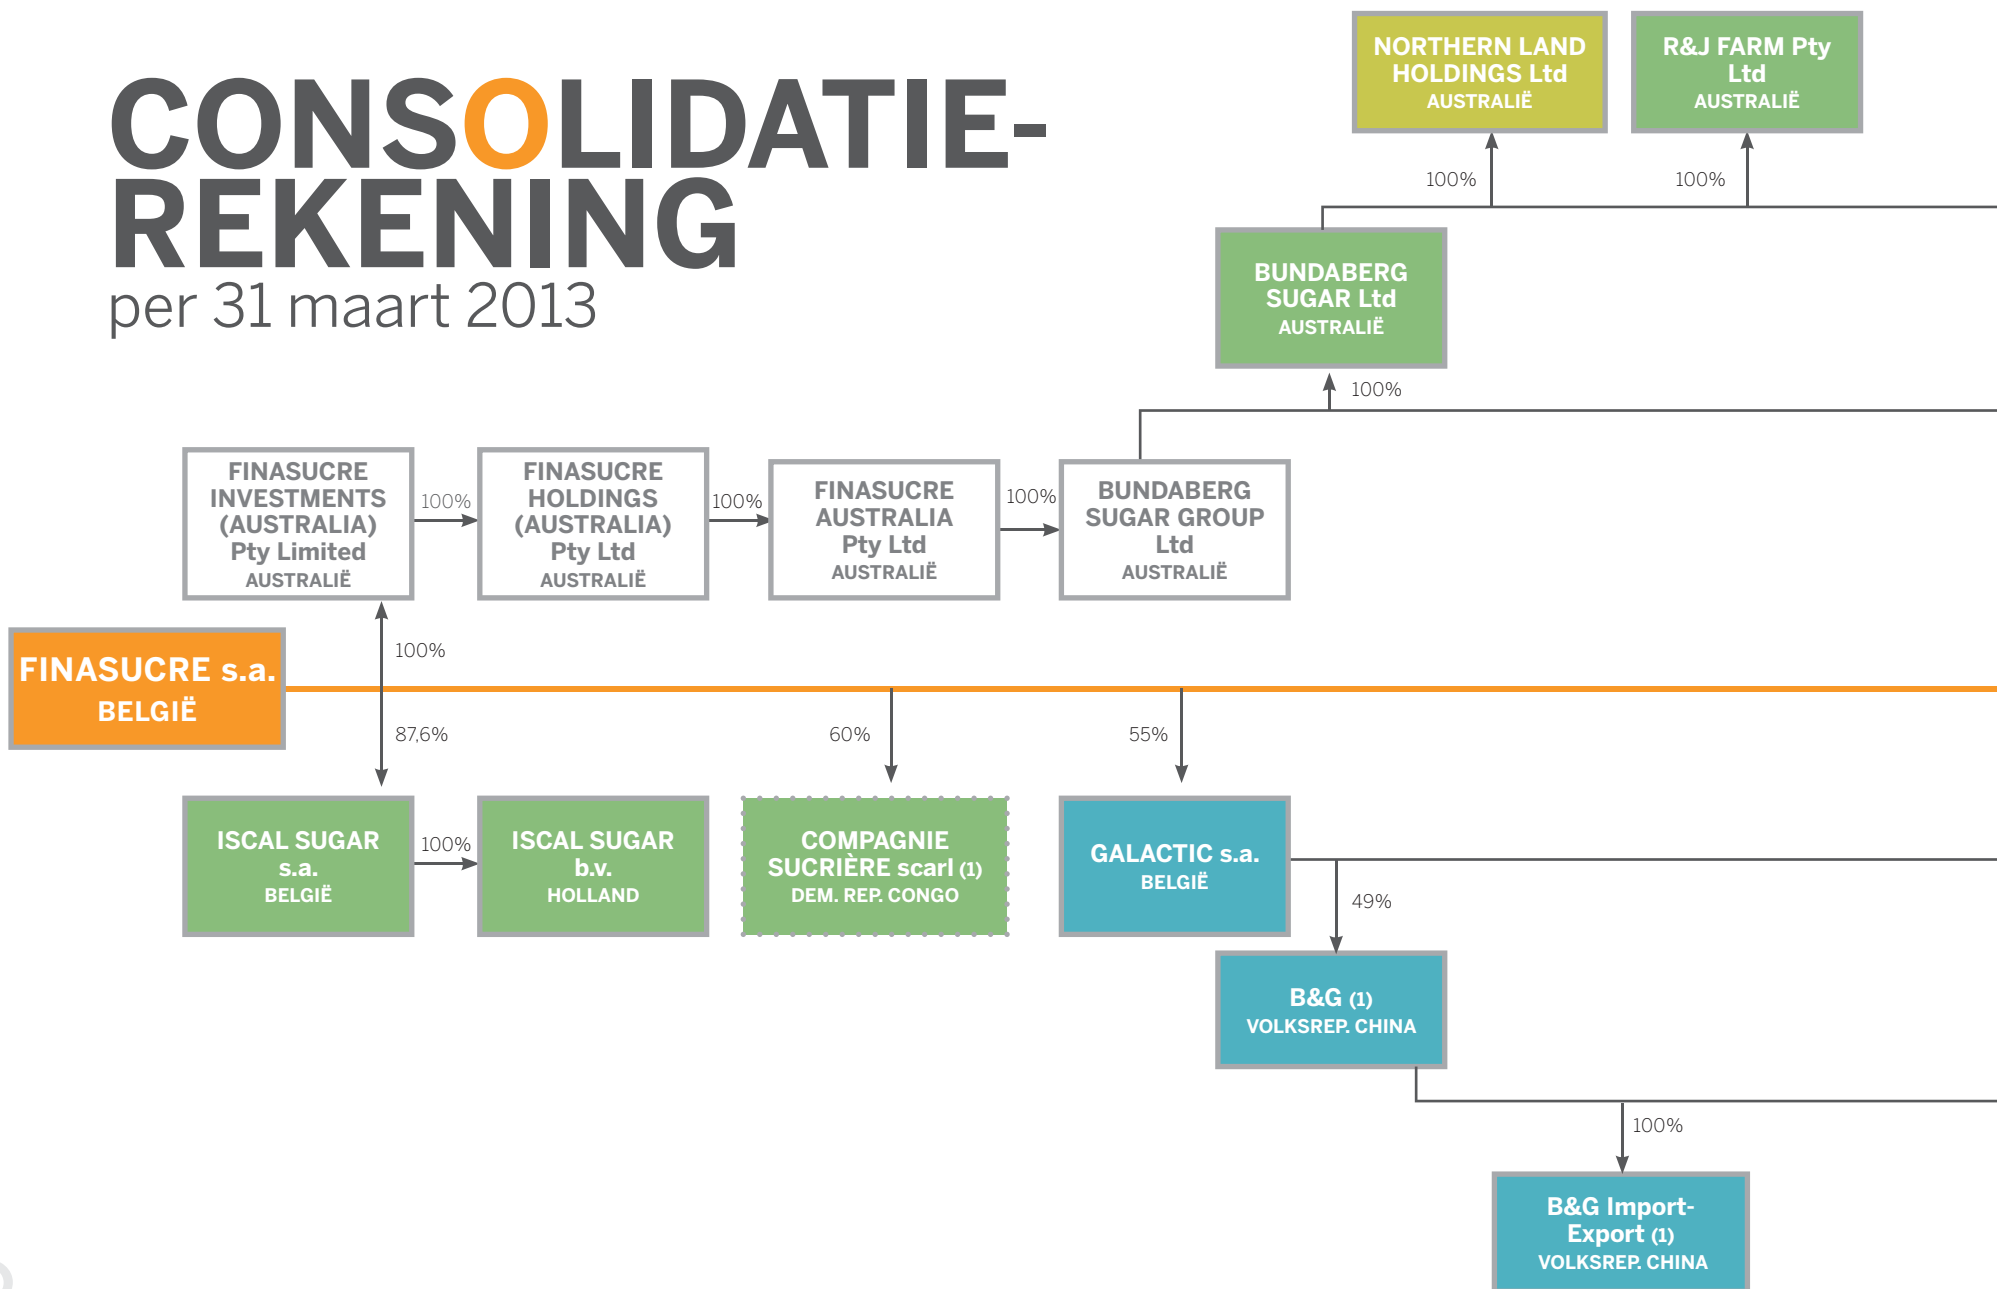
CONSOLIDATIE-REKENING
per 31 maart 2013

NORTHERN LAND HOLDINGS Ltd
AUSTRALIË

R&J FARM Pty Ltd
AUSTRALIË

100%

100%

BUNDABERG SUGAR Ltd
AUSTRALIË

100%

FINASUCRE INVESTMENTS (AUSTRALIA) Pty Limited
AUSTRALIË

100%

FINASUCRE HOLDINGS (AUSTRALIA) Pty Ltd
AUSTRALIË

100%

FINASUCRE AUSTRALIA Pty Ltd
AUSTRALIË

100%

BUNDABERG SUGAR GROUP Ltd
AUSTRALIË

100%

FINASUCRE s.a.
BELGIË

87,6%

60%

55%

ISCAL SUGAR s.a.
BELGIË

100%

ISCAL SUGAR b.v.
HOLLAND

COMPAGNIE SUCRIÈRE scarl (1)
DEM. REP. CONGO

GALACTIC s.a.
BELGIË

49%

B&G (1)
VOLKSREP. CHINA

100%

B&G Import-Export (1)
VOLKSREP. CHINA